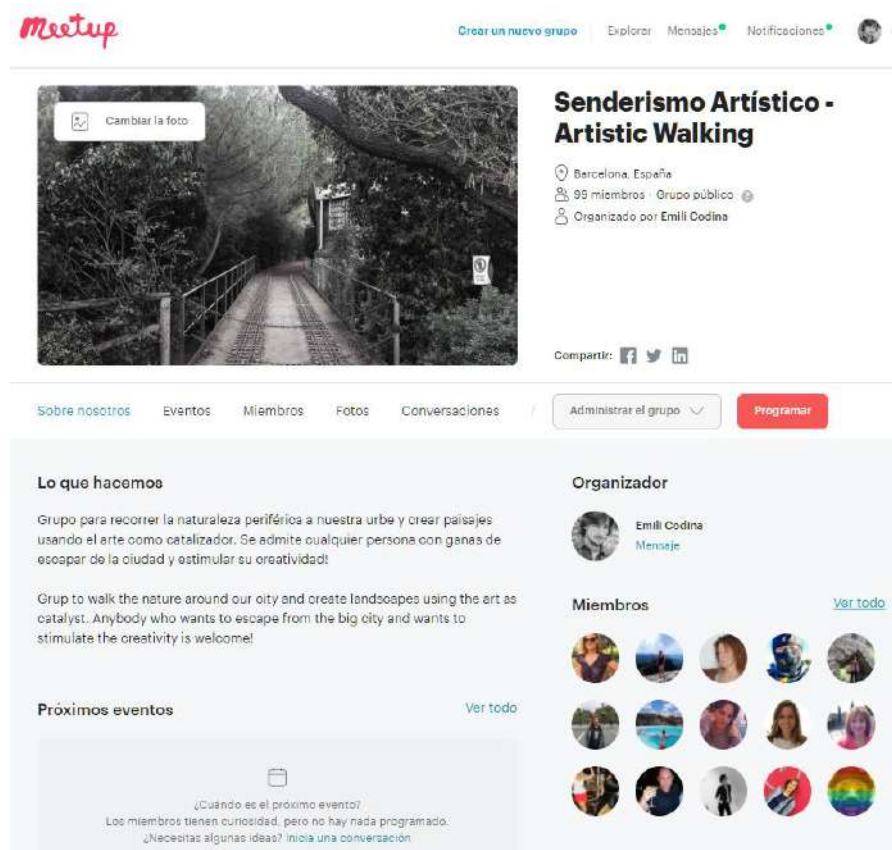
Meetup

Crear un nuevo grupo Explorar Mensajes Notificaciones

Cambiar la foto

Senderismo Artístico - Artistic Walking

Barcelona, España
99 miembros · Grupo público
Organizado por Emili Codina

Compartir:

Sobre nosotros Eventos Miembros Fotos Conversaciones

Administrar el grupo

Programar

Lo que hacemos

Grupo para recorrer la naturaleza periférica a nuestra urbe y crear paisajes usando el arte como catalizador. Se admite cualquier persona con ganas de escapar de la ciudad y estimular su creatividad!

Grup to walk the nature around our city and create landscapes using the art as catalyst. Anybody who wants to escape from the big city and wants to stimulate the creativity is welcome!

Próximos eventos

Ver todo

¿Cuándo es el próximo evento?
Los miembros tienen curiosidad, pero no hay nada programado.
¿Necesitas algunas ideas? Inicia una conversación

Organizador

Emili Codina
Mensaje

Miembros

Ver todo